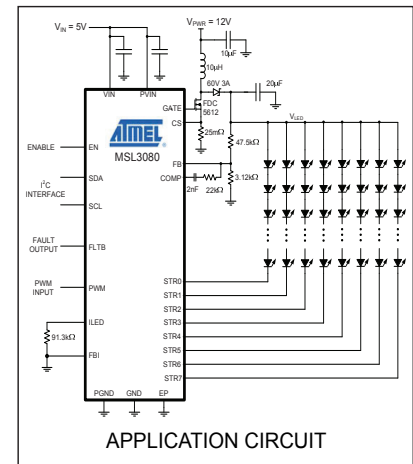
$V_{IN}$ = 5V

$V_{PWR}$ = 12V

10µF

10µH

60V 3A

20µF

VIN

PVIN

GATE

FDC 5612

CS

25mΩ

47.5kΩ

$V_{LED}$

ATMEL

MSL3080

ENABLE

EN

FB

$I^2C$ INTERFACE

SDA

COMP

2nF

22kΩ

3.12kΩ

SCL

FAULT OUTPUT

FLTB

PWM INPUT

PWM

STR0

STR1

ILED

STR2

91.3kΩ

STR3

FBI

STR4

STR5

STR6

STR7

PGND

GND

EP

APPLICATION CIRCUIT